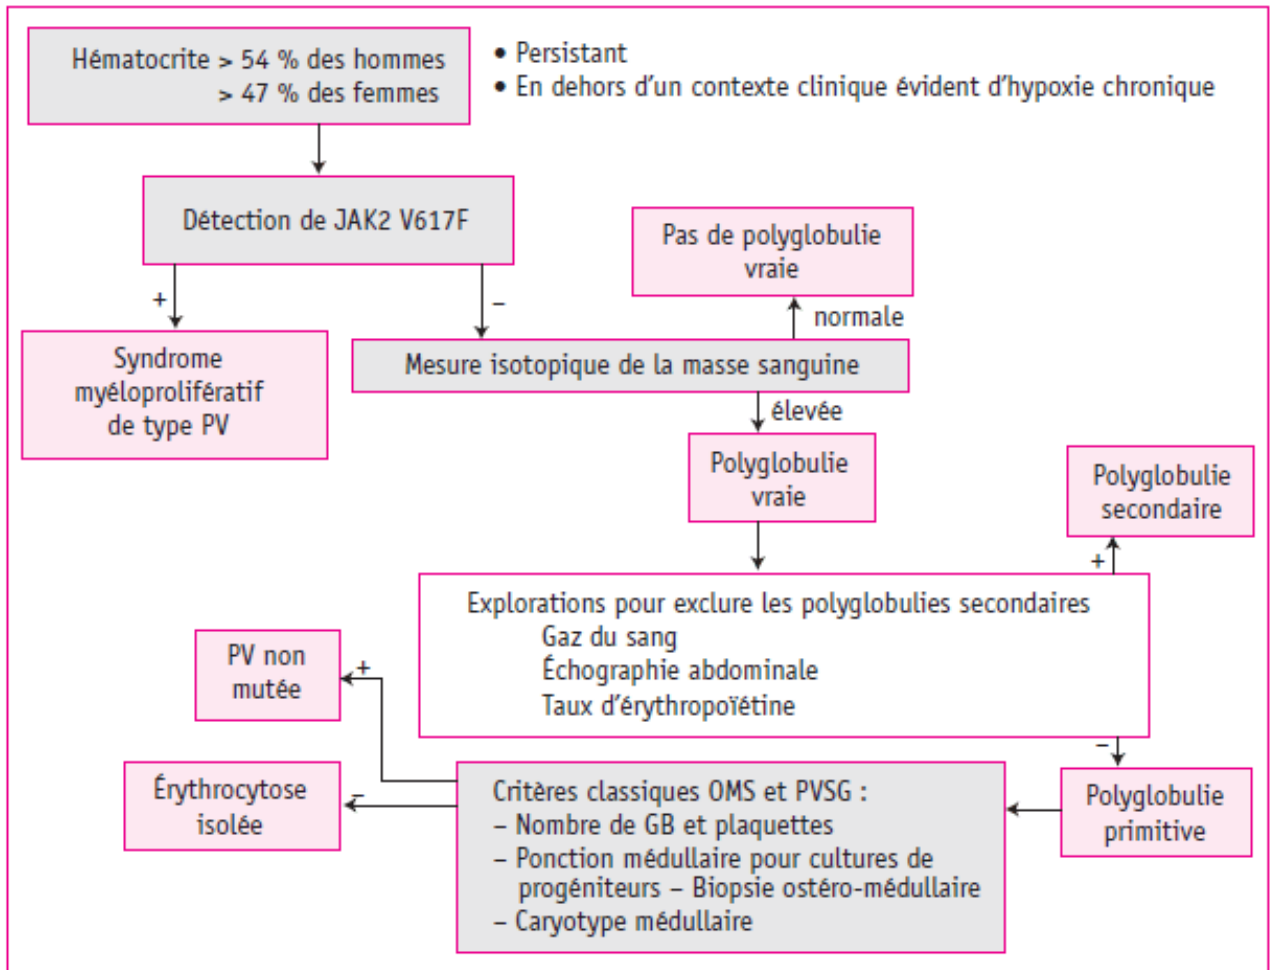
Hématocrite > 54 % des hommes
> 47 % des femmes

• Persistant
• En dehors d'un contexte clinique évident d'hypoxie chronique

Détection de JAK2 V617F

+

Syndrome myéloprolifératif de type PV

–

Mesure isotopique de la masse sanguine

normale

Pas de polyglobulie vraie

élevée

Polyglobulie vraie

Explorations pour exclure les polyglobulies secondaires
Gaz du sang
Échographie abdominale
Taux d'érythropoïétine

+

Polyglobulie secondaire

–

Polyglobulie primitive

Critères classiques OMS et PVSG :
– Nombre de GB et plaquettes
– Ponction médullaire pour cultures de progéniteurs – Biopsie ostéro-médullaire
– Caryotype médullaire

+

PV non mutée

–

Érythrocytose isolée